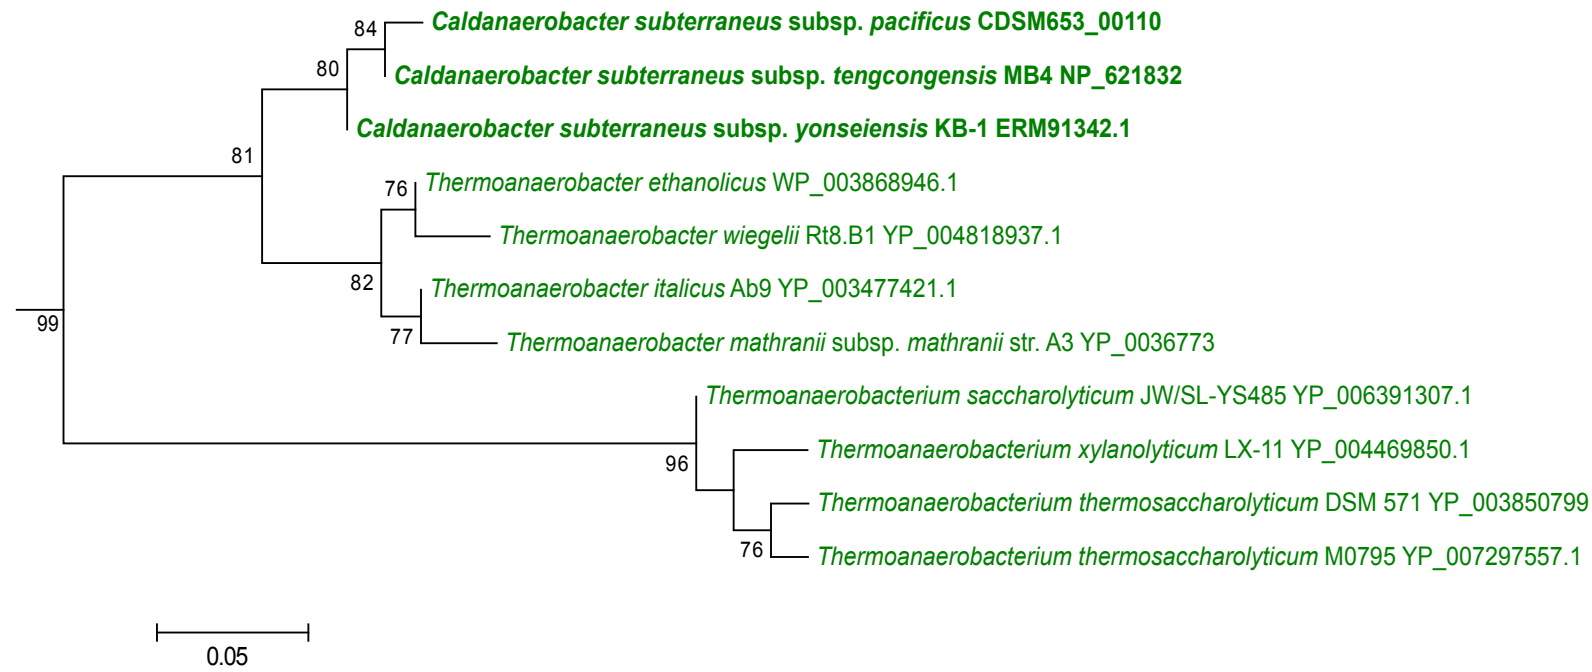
84 Caldanaerobacter subterraneus subsp. pacificus CDSM653_00110

80 Caldanaerobacter subterraneus subsp. tengcongensis MB4 NP_621832

Caldanaerobacter subterraneus subsp. yonseiensis KB-1 ERM91342.1

81

76 Thermoanaerobacter ethanolicus WP_003868946.1

Thermoanaerobacter wiegelii Rt8.B1 YP_004818937.1

82 Thermoanaerobacter italicus Ab9 YP_003477421.1

99

77 Thermoanaerobacter mathranii subsp. mathranii str. A3 YP_0036773

Thermoanaerobacterium saccharolyticum JW/SL-YS485 YP_006391307.1

Thermoanaerobacterium xylanolyticum LX-11 YP_004469850.1

96

Thermoanaerobacterium thermosaccharolyticum DSM 571 YP_003850799

76 Thermoanaerobacterium thermosaccharolyticum M0795 YP_007297557.1

0.05